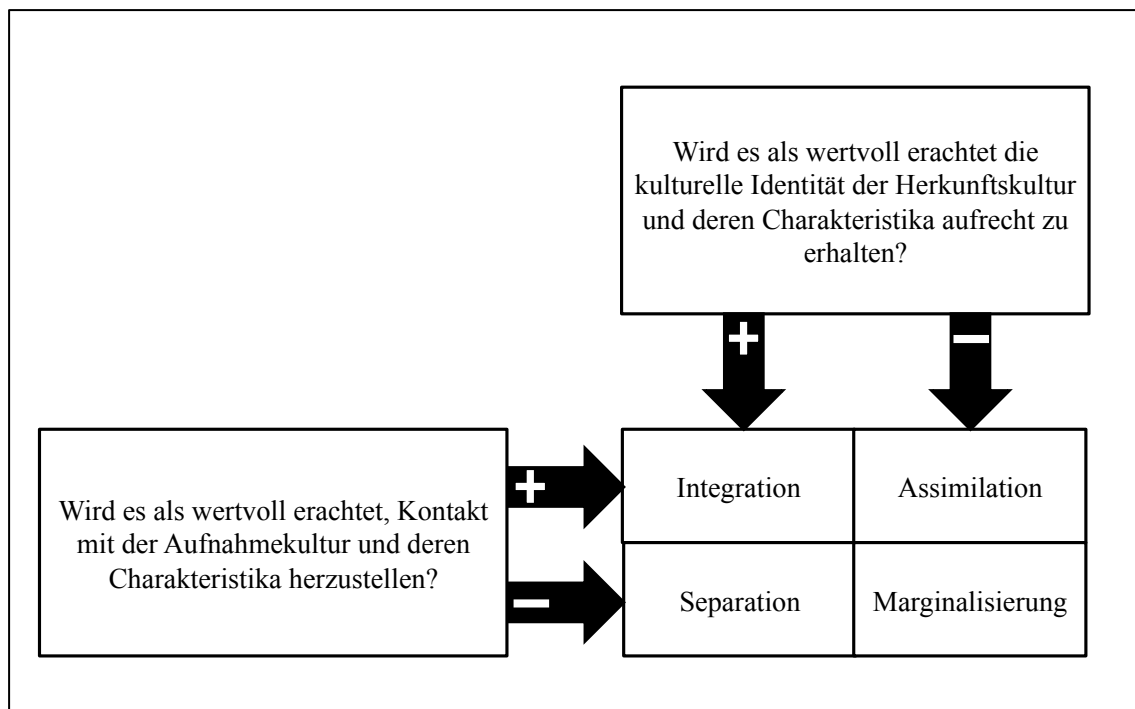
Wird es als wertvoll erachtet die kulturelle Identität der Herkunftskultur und deren Charakteristika aufrecht zu erhalten?

+

−

Wird es als wertvoll erachtet, Kontakt mit der Aufnahmekultur und deren Charakteristika herzustellen?

+

−

| Integration | Assimilation |
|---|---|
| Separation | Marginalisierung |